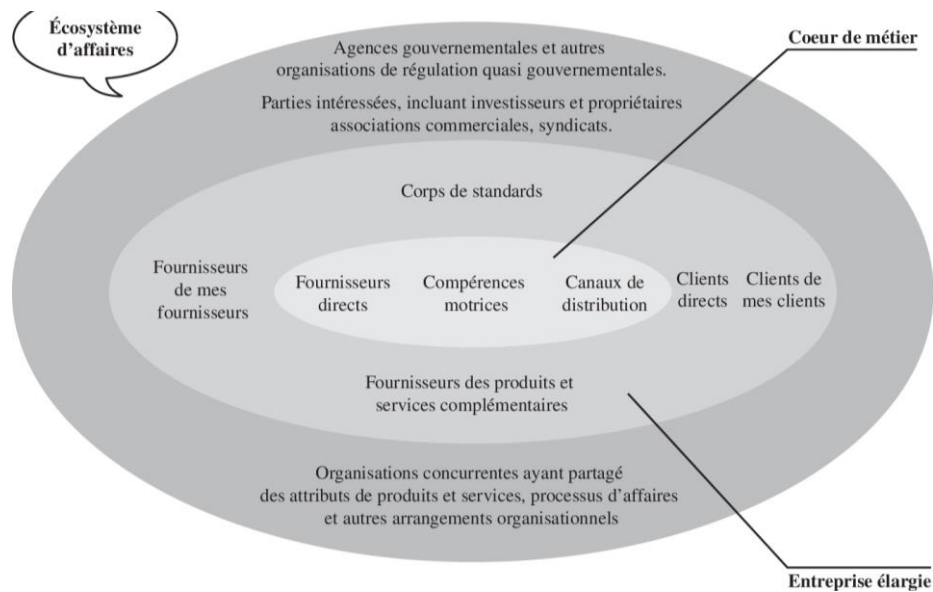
Écosystème d'affaires

Coeur de métier

Agences gouvernementales et autres organisations de régulation quasi gouvernementales.

Parties intéressées, incluant investisseurs et propriétaires associations commerciales, syndicats.

Corps de standards

Fournisseurs de mes fournisseurs

Fournisseurs directs

Compérences motrices

Canaux de distribution

Clients directs

Clients de mes clients

Fournisseurs des produits et services complémentaires

Organisations concurrentes ayant partagé des attributs de produits et services, processus d'affaires et autres arrangements organisationnels

Entreprise élargie